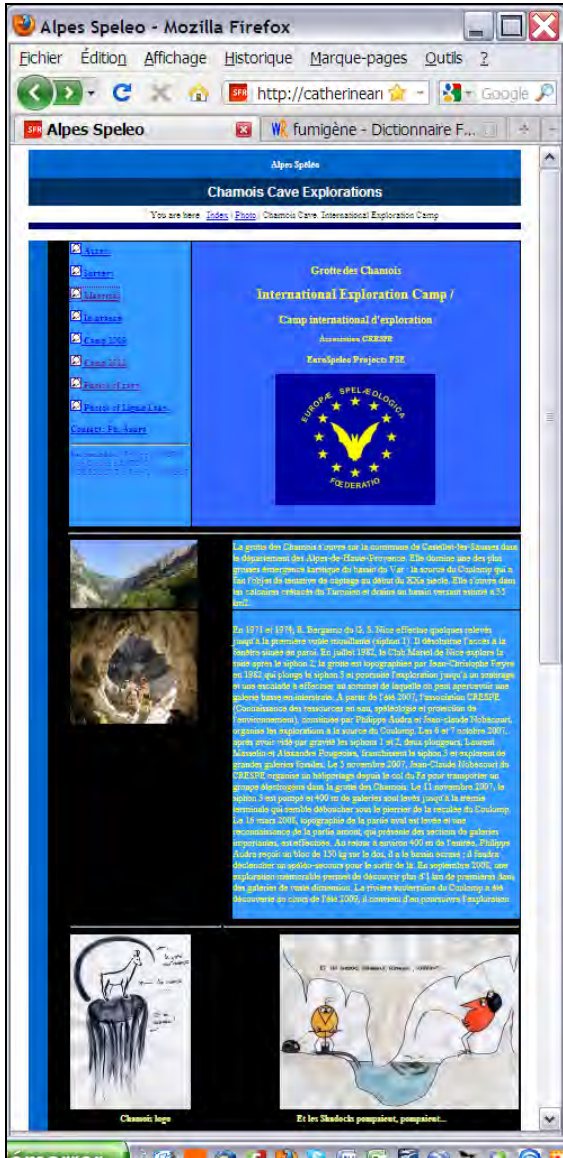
Alpes Speleo - Mozilla Firefox

Fichier Édition Affichage Historique Marque-pages Outils ?

http://catherinear

Google

Alpes Speleo

fumigène - Dictionnaire F

Alpes Spéléo

Chamois Cave Explorations

You are here: Index | Photo | Chamois Cave. International Exploration Camp

Accueil
Survey
Material
In advance
Camp 2008
Camp 2010
Photos of Cave
Photos of Ligne Cave
Contact : Ph. Audra

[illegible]

Grotte des Chamois

International Exploration Camp /

Camp international d'exploration

Association CRESPE

EuroSpeleo Projects FSE

EUROPÆ SPELÆOLOGICA FOEDERATIO

La grotte des Chamois s'ouvre sur la commune de Castellet-lès-Sausses dans le département des Alpes-de-Haute-Provence. Elle domine une des plus grosses émergences karstique du bassin du Var : la source du Coulomp qui a fait l'objet de tentative de captage au début du XXe siècle. Elle s'ouvre dans les calcaires crétacés du Tiéronien et draine un bassin versant estimé à 55 km2.

En 1971 et 1979, R. Bergaeno du G. S. Nice effectue quelques relevés jusqu'à la première voûte mouillante (siphon 1). Il désobstrue l'accès à la fenêtre située en paroi. En juillet 1982, le Club Martel de Nice explore la suite après le siphon 2; la grotte est topographiée par Jean-Christophe Foyet en 1982 qui plonge le siphon 3 et poursuit l'exploration jusqu'à un ressaut et une escalade à effectuer au sommet de laquelle on peut apercevoir une galerie basse en interstrate. A partir de l'été 2007, l'association CRESPE (Connaissance des ressources en eau, spéléologie et protection de l'environnement), constituée par Philippe Audra et Jean-claude Nobécourt, organise les explorations à la source du Coulomp. Les 6 et 7 octobre 2007, après avoir vidé par gravité les siphons 1 et 2, deux plongeurs, Laurent Masselin et Alexandre Fougeirin, franchissent le siphon 3 et explorent de grandes galeries fossiles. Le 3 novembre 2007, Jean-Claude Nobécourt du CRESPE organise un héliportage depuis le col du Fa pour transporter un groupe d'hydrogéologues dans la grotte des Chamois. Le 11 novembre 2007, le siphon 3 est pompé et 400 m de galeries sont levés jusqu'à la trémie terminale qui semble déboucher sous le pierrier de la reculée du Coulomp. Le 16 mars 2008, topographie de la partie aval est levée et une reconnaissance de la partie amont, qui présente des sections de galeries importantes, est effectuée. Au retour à environ 400 m de l'entrée, Philippe Audra reçoit un bloc de 150 kg sur le dos, il a le bassin écrasé ; il faudra déclencher un spéléo-secours pour le sortir de là. En septembre 2008, une exploration mémorable permet de découvrir plus d'1 km de premières dans des galeries de vaste dimension. La rivière souterraine du Coulomp a été découverte au cours de l'été 2009, il convient d'en poursuivre l'exploration

Chamois logo

Et les Shadocks pompaient, pompaient...